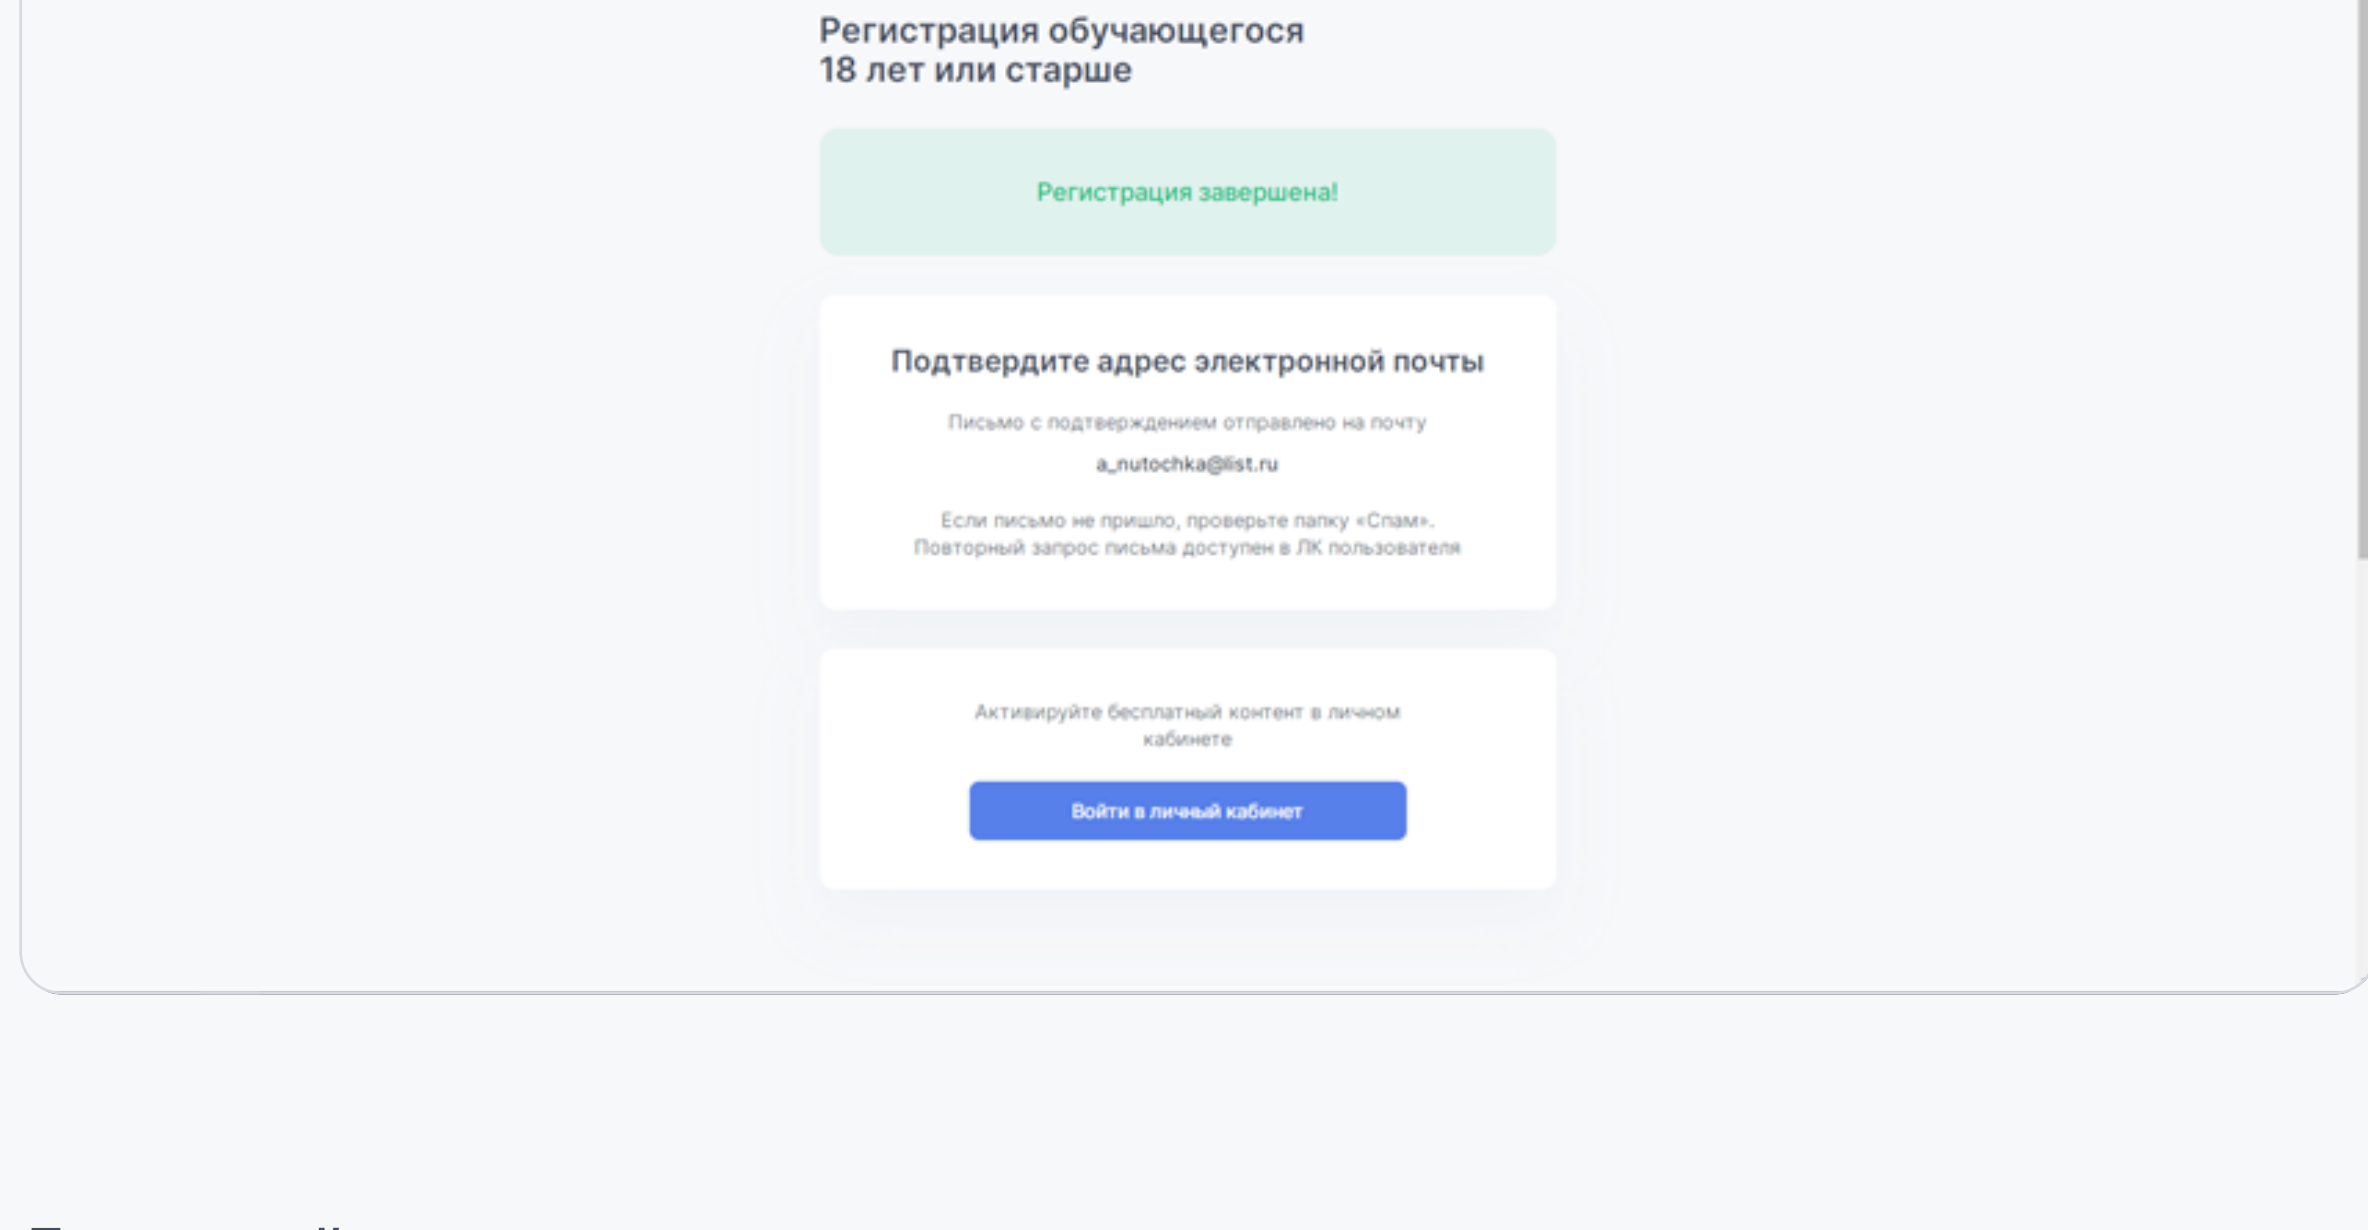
Регистрация обучающегося
18 лет или старше

Регистрация завершена!

Подтвердите адрес электронной почты

Письмо с подтверждением отправлено на почту

a_nutochka@list.ru

Если письмо не пришло, проверьте папку «Спам».
Повторный запрос письма доступен в ЛК пользователя

Активируйте бесплатный контент в личном кабинете

Войти в личный кабинет

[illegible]